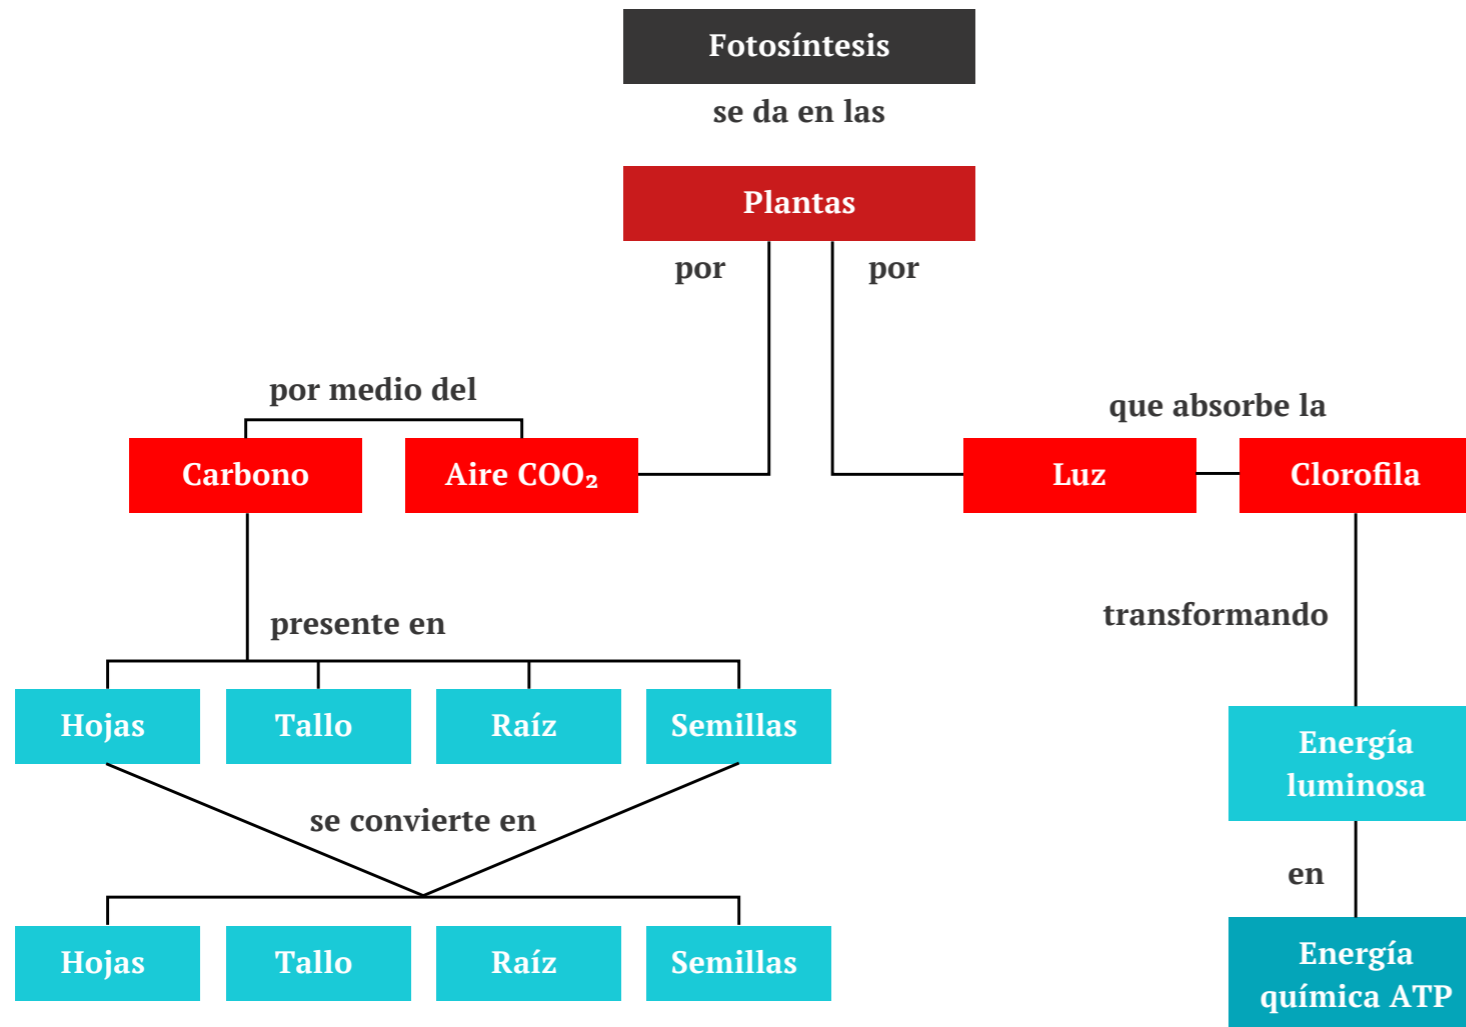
Fotosíntesis

se da en las

Plantas

por

por

por medio del

Carbono

Aire $COO_2$

que absorbe la

Luz

Clorofila

presente en

transformando

Hojas

Tallo

Raíz

Semillas

Energía luminosa

se convierte en

en

Hojas

Tallo

Raíz

Semillas

Energía química ATP